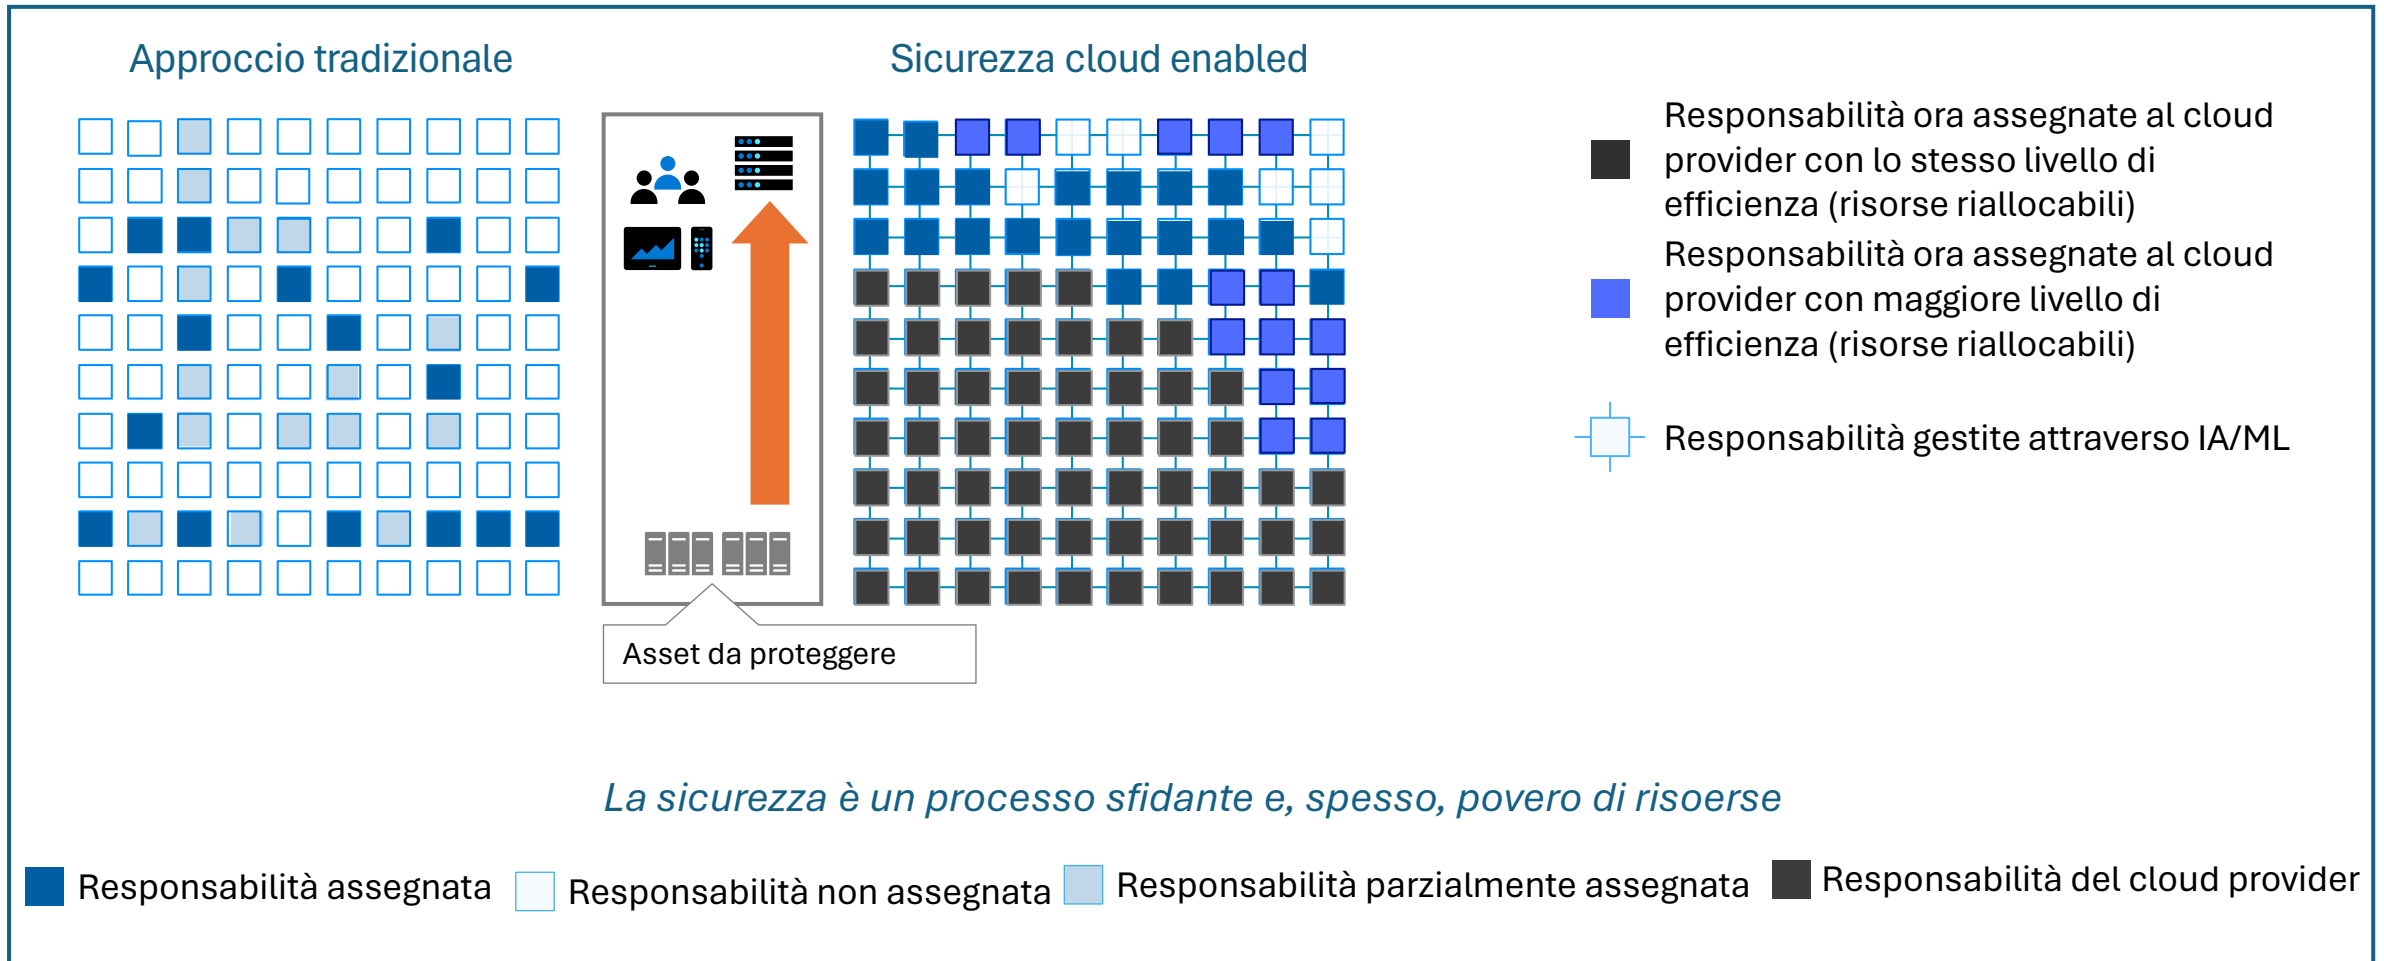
Approccio tradizionale

Sicurezza cloud enabled

Responsabilità ora assegnate al cloud provider con lo stesso livello di efficienza (risorse riallocabili)

Responsabilità ora assegnate al cloud provider con maggiore livello di efficienza (risorse riallocabili)

Responsabilità gestite attraverso IA/ML

Asset da proteggere

La sicurezza è un processo sfidante e, spesso, povero di risoerse

Responsabilità assegnata Responsabilità non assegnata Responsabilità parzialmente assegnata Responsabilità del cloud provider